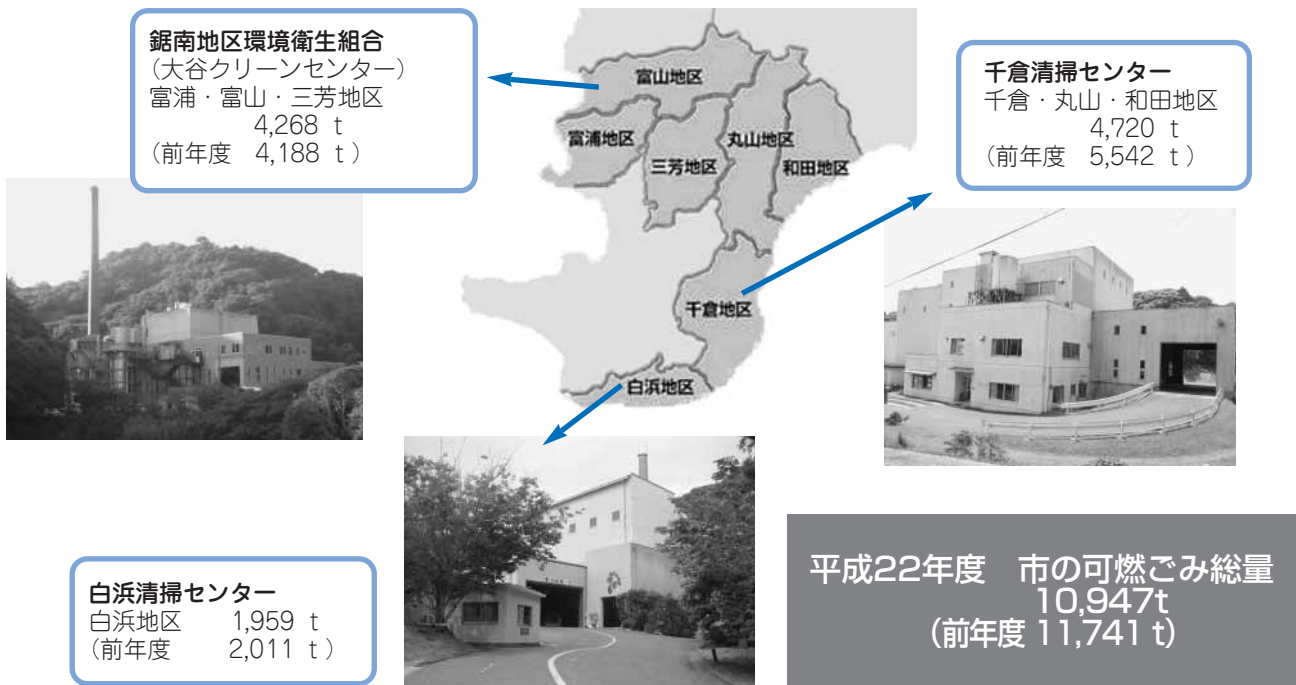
鋸南地区環境衛生組合
（大谷クリーンセンター）
富浦・富山・三芳地区
4,268 t
（前年度 4,188 t）

富山地区
富浦地区
三芳地区
丸山地区
和田地区
千倉地区
白浜地区

千倉清掃センター
千倉・丸山・和田地区
4,720 t
（前年度 5,542 t）

白浜清掃センター
白浜地区 1,959 t
（前年度 2,011 t）

平成22年度 市の可燃ごみ総量
10,947t
（前年度 11,741 t）